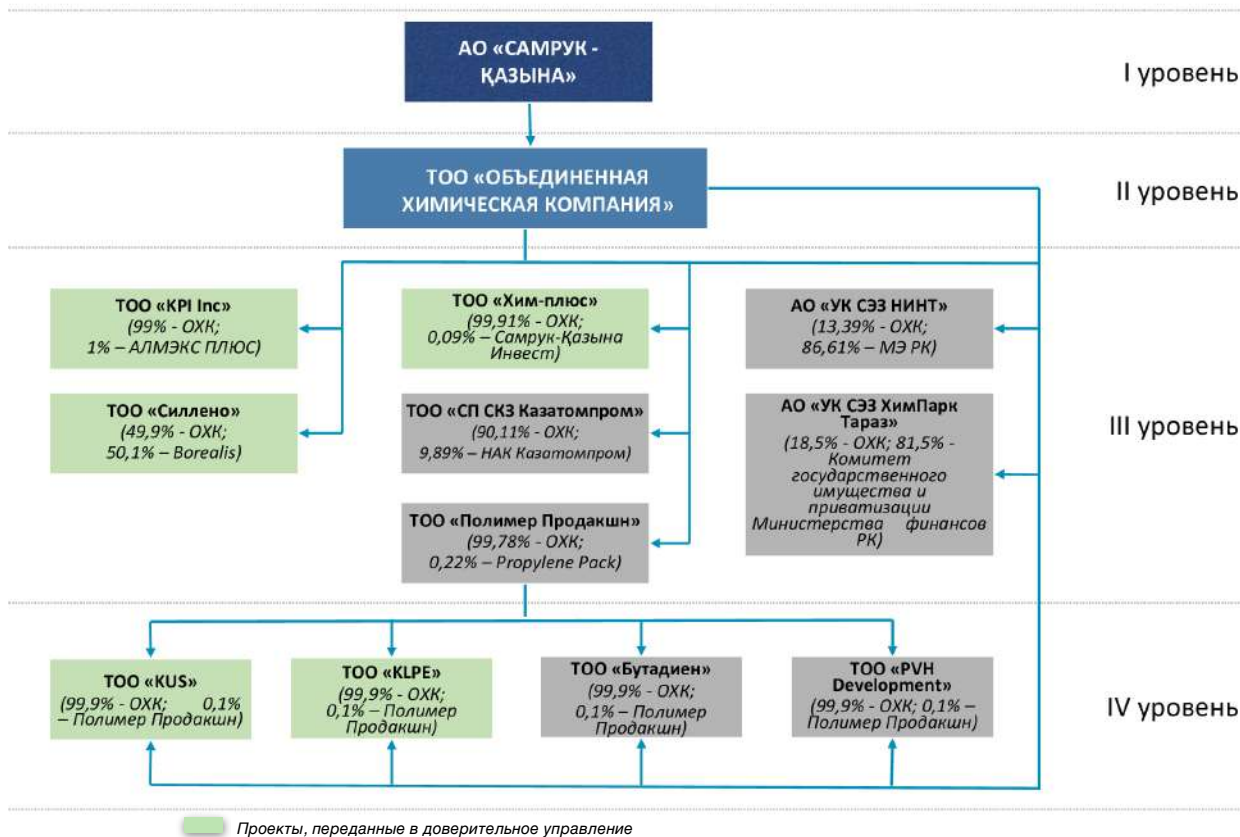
АО «САМРУК - ҚАЗЫНА»

I уровень

ТОО «ОБЪЕДИНЕННАЯ ХИМИЧЕСКАЯ КОМПАНИЯ»

II уровень

ТОО «KPI Inc» (99% - ОХК; 1% – АЛМЭКС ПЛЮС)

ТОО «Хим-плюс» (99,91% - ОХК; 0,09% – Самрук-Қазына Инвест)

АО «УК СЭЗ НИНТ» (13,39% - ОХК; 86,61% – МЭ РК)

ТОО «Силлено» (49,9% - ОХК; 50,1% – Borealis)

ТОО «СП СКЗ Казатомпром» (90,11% - ОХК; 9,89% – НАК Казатомпром)

АО «УК СЭЗ ХимПарк Тараз» (18,5% - ОХК; 81,5% - Комитет государственного имущества и приватизации Министерства финансов РК)

III уровень

ТОО «Полимер Продакшн» (99,78% - ОХК; 0,22% – Propylene Pack)

ТОО «KUS» (99,9% - ОХК; 0,1% – Полимер Продакшн)

ТОО «KLPE» (99,9% - ОХК; 0,1% – Полимер Продакшн)

ТОО «Бутадиен» (99,9% - ОХК; 0,1% – Полимер Продакшн)

ТОО «PVH Development» (99,9% - ОХК; 0,1% – Полимер Продакшн)

IV уровень

Проекты, переданные в доверительное управление